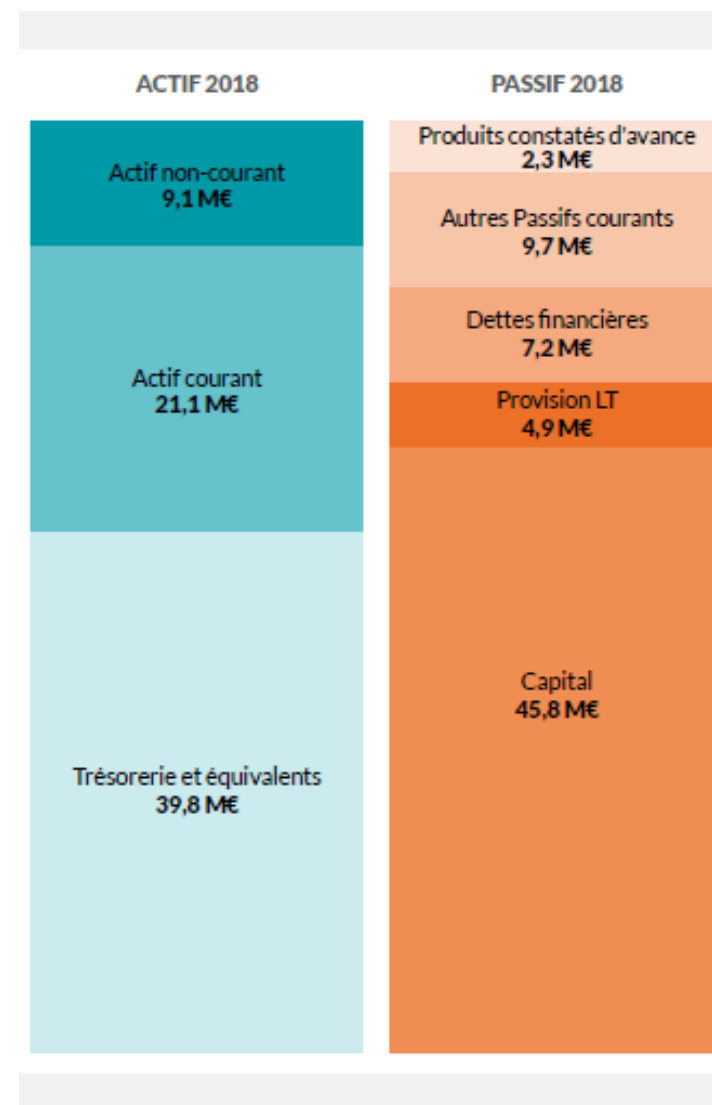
ACTIF 2018

Actif non-courant
9,1 M€

Actif courant
21,1 M€

Trésorerie et équivalents
39,8 M€

PASSIF 2018

Produits constatés d'avance
2,3 M€

Autres Passifs courants
9,7 M€

Dettes financières
7,2 M€

Provision LT
4,9 M€

Capital
45,8 M€